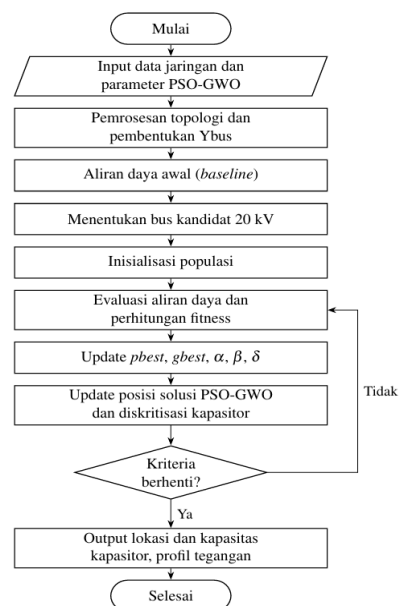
Mulai

Input data jaringan dan parameter PSO-GWO

Pemrosesan topologi dan pembentukan Ybus

Aliran daya awal (*baseline*)

Menentukan bus kandidat 20 kV

Inisialisasi populasi

Evaluasi aliran daya dan perhitungan fitness

Update *pbest*, *gbest*, $\alpha$, $\beta$, $\delta$

Update posisi solusi PSO-GWO dan diskritisasi kapasitor

Tidak

Kriteria berhenti?

Ya

Output lokasi dan kapasitas kapasitor, profil tegangan

Selesai